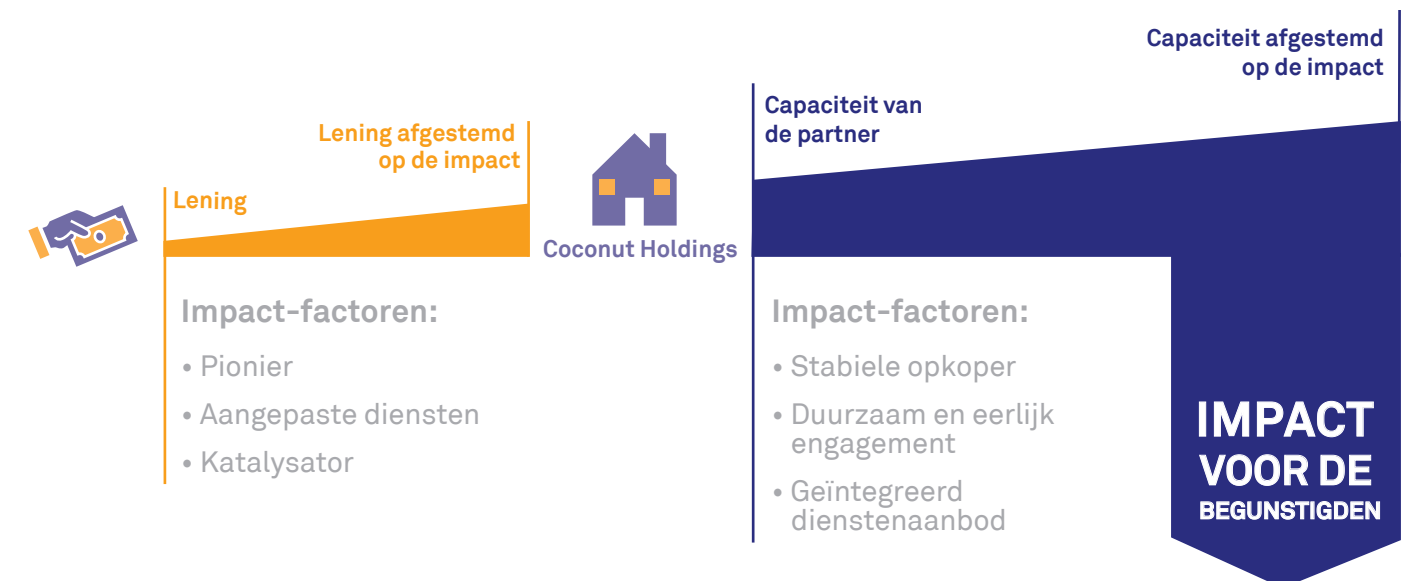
Capaciteit afgestemd op de impact

Capaciteit van de partner

Lening afgestemd op de impact

Lening

Coconut Holdings

Impact-factoren:

• Pionier
• Aangepaste diensten
• Katalysator

Impact-factoren:

• Stabiele opkoper
• Duurzaam en eerlijk engagement
• Geïntegreerd dienstenaanbod

IMPACT VOOR DE BEGUNSTIGDEN